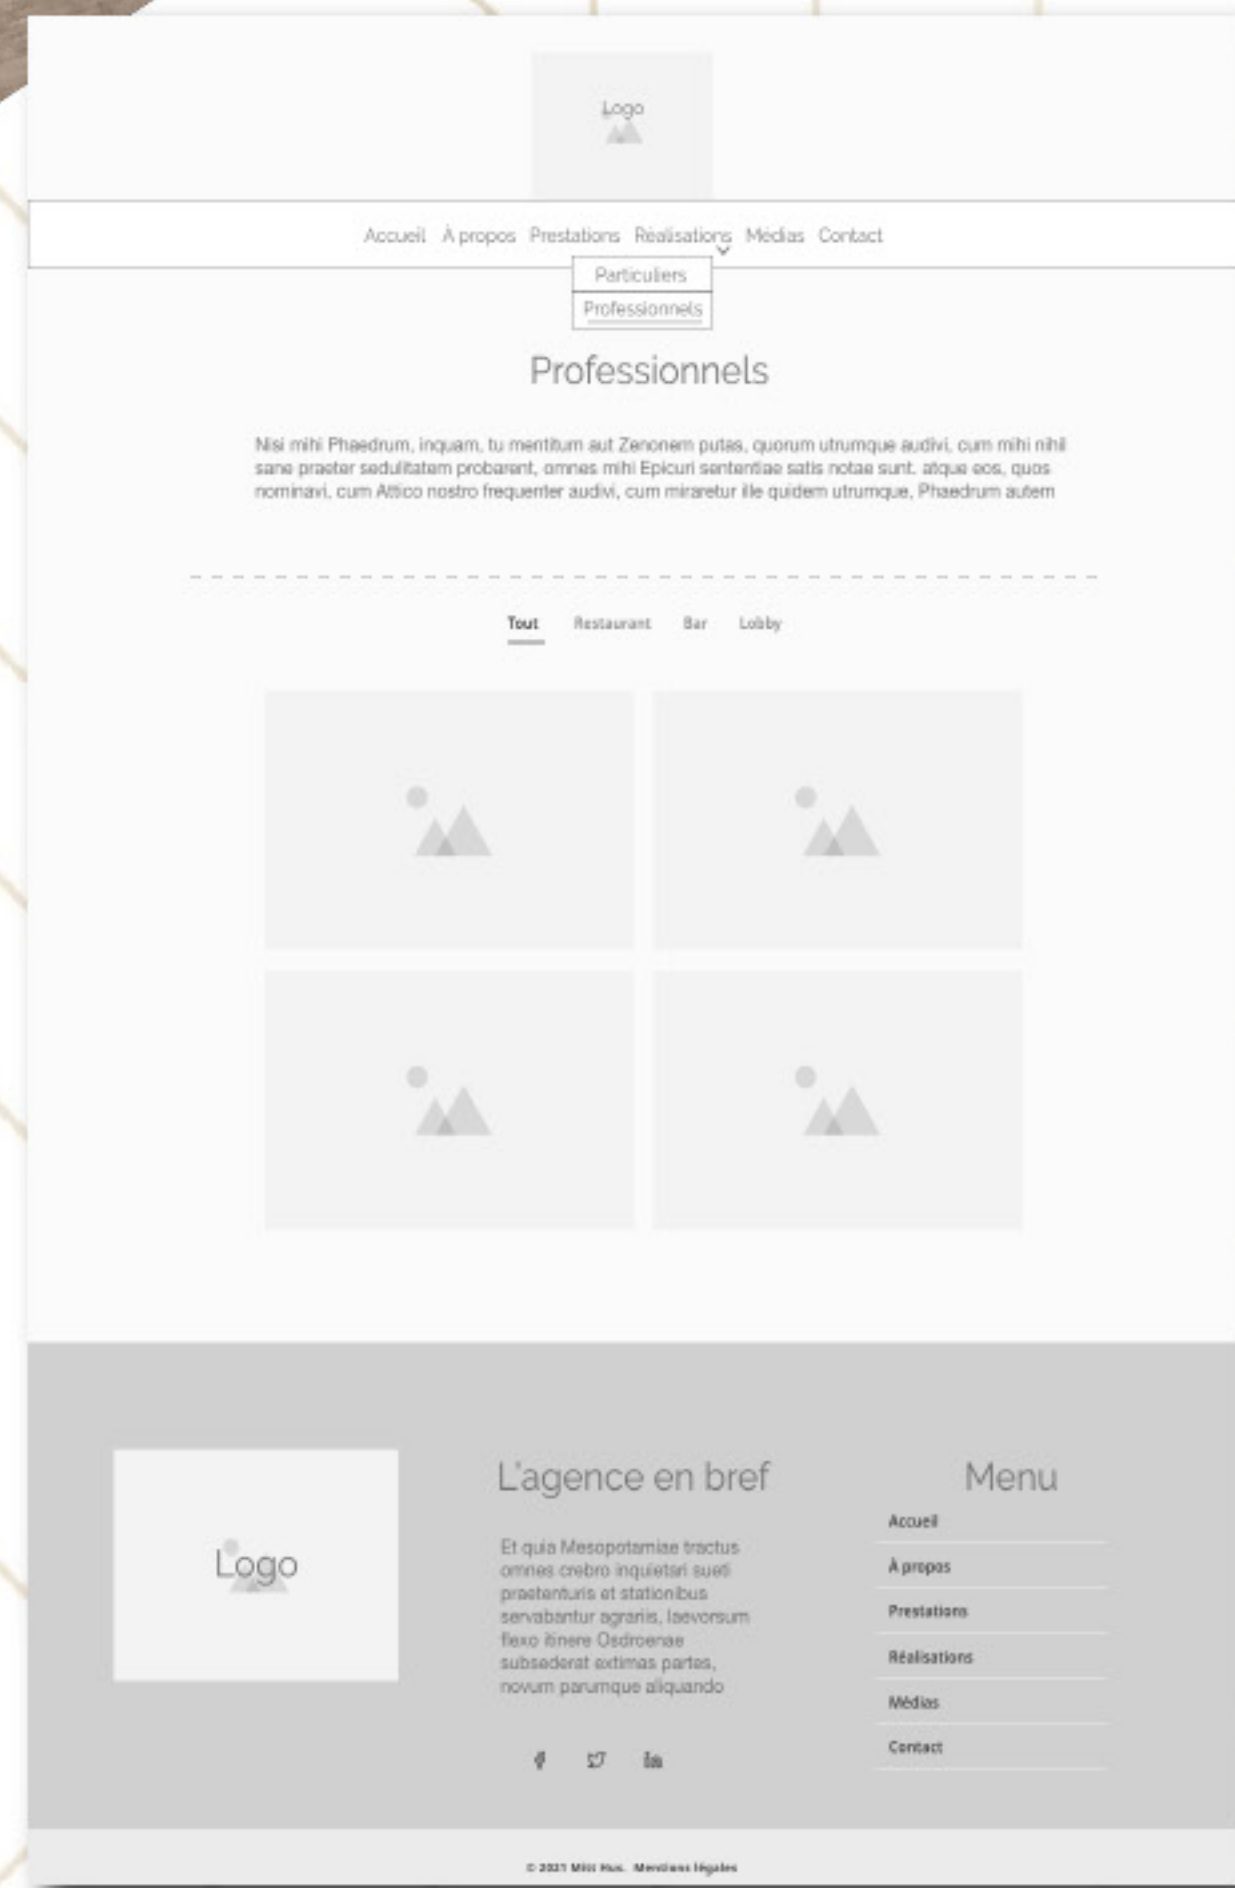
Logo

Accueil À propos Prestations Réalisations Médias Contact

Particuliers
Professionnels

Professionnels

Nisi mihi Phaedrum, inquam, tu mentitum aut Zenonem putas, quorum utrumque audivi, cum mihi nihil sane praeter sedulitatem probarent, omnes mihi Epicuri sententiae satis notae sunt. atque eos, quos nominavi, cum Attico nostro frequenter audivi, cum miraretur ille quidem utrumque, Phaedrum autem

Tout Restaurant Bar Lobby

Logo

L'agence en bref

Et quia Mesopotamiae tractus omnes crebro inquietari sueti praetenturis et stationibus servabantur agrariis, laevorsum flexo itinere Osdroenae subsederat extimas partes, novum parumque aliquando

Menu

Accueil
À propos
Prestations
Réalisations
Médias
Contact

© 2021 Milli Hus. Mentions légales